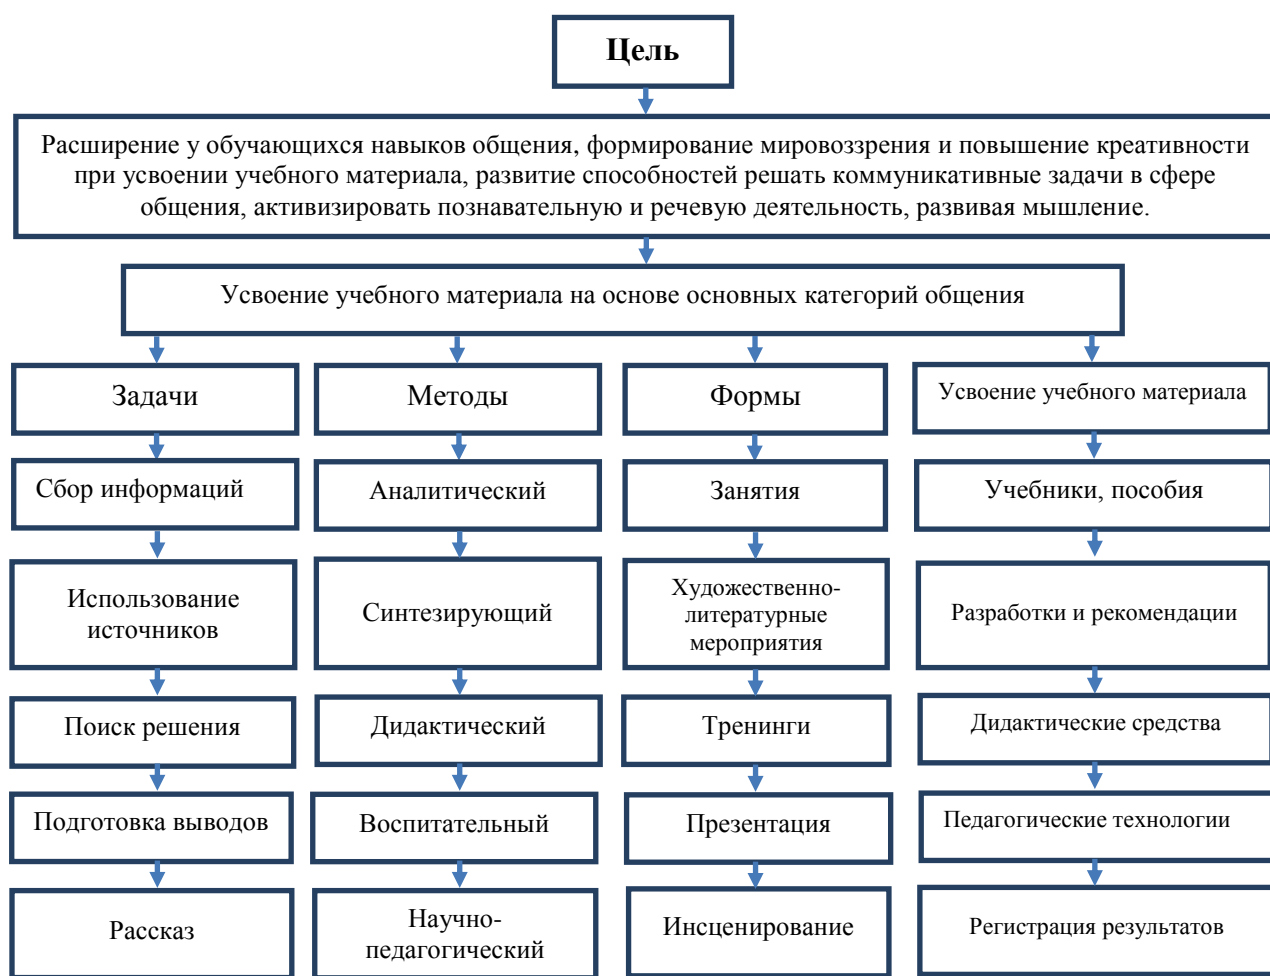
Цель

Расширение у обучающихся навыков общения, формирование мировоззрения и повышение креативности при усвоении учебного материала, развитие способностей решать коммуникативные задачи в сфере общения, активизировать познавательную и речевую деятельность, развивая мышление.

Усвоение учебного материала на основе основных категорий общения

Задачи

Сбор информаций

Использование источников

Поиск решения

Подготовка выводов

Рассказ

Методы

Аналитический

Синтезирующий

Дидактический

Воспитательный

Научно-педагогический

Формы

Занятия

Художественно-литературные мероприятия

Тренинги

Презентация

Инсценирование

Усвоение учебного материала

Учебники, пособия

Разработки и рекомендации

Дидактические средства

Педагогические технологии

Регистрация результатов